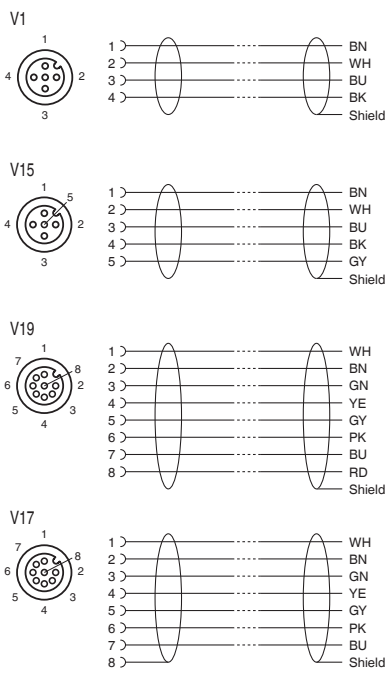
V1

1
4 2
3

1
2
3
4

BN
WH
BU
BK
Shield

V15

1
5
4 2
3

1
2
3
4
5

BN
WH
BU
BK
GY
Shield

V19

1
7 8
6 2
5 3
4

1
2
3
4
5
6
7
8

WH
BN
GN
YE
GY
PK
BU
RD
Shield

V17

1
7 8
6 2
5 3
4

1
2
3
4
5
6
7
8

WH
BN
GN
YE
GY
PK
BU
Shield